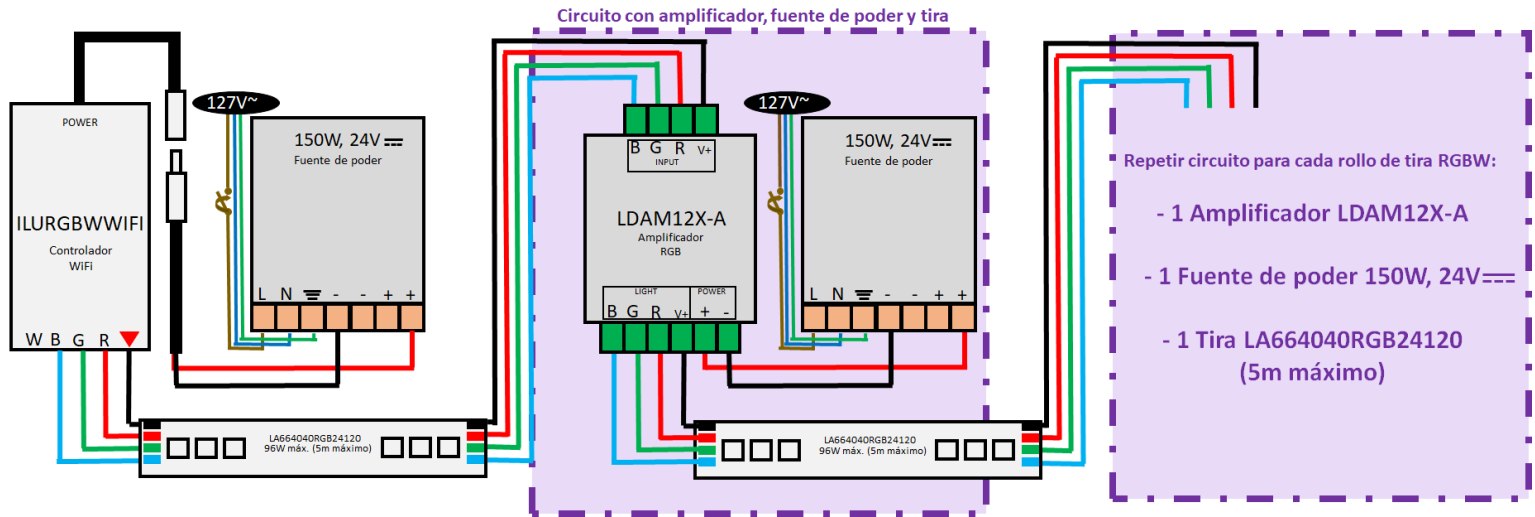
Circuito con amplificador, fuente de poder y tira

POWER

ILURGBWWIFI

Controlador WiFi

W B G R

127V~

150W, 24V
Fuente de poder

L N - - + +

LA664040RGB24120
96W máx. (5m máximo)

B G R V+
INPUT

LDAM12X-A
Amplificador RGB

LIGHT POWER
B G R V+ + -

127V~

150W, 24V
Fuente de poder

L N - - + +

LA664040RGB24120
96W máx. (5m máximo)

Repetir circuito para cada rollo de tira RGBW:

- 1 Amplificador LDAM12X-A

- 1 Fuente de poder 150W, 24V

- 1 Tira LA664040RGB24120
(5m máximo)